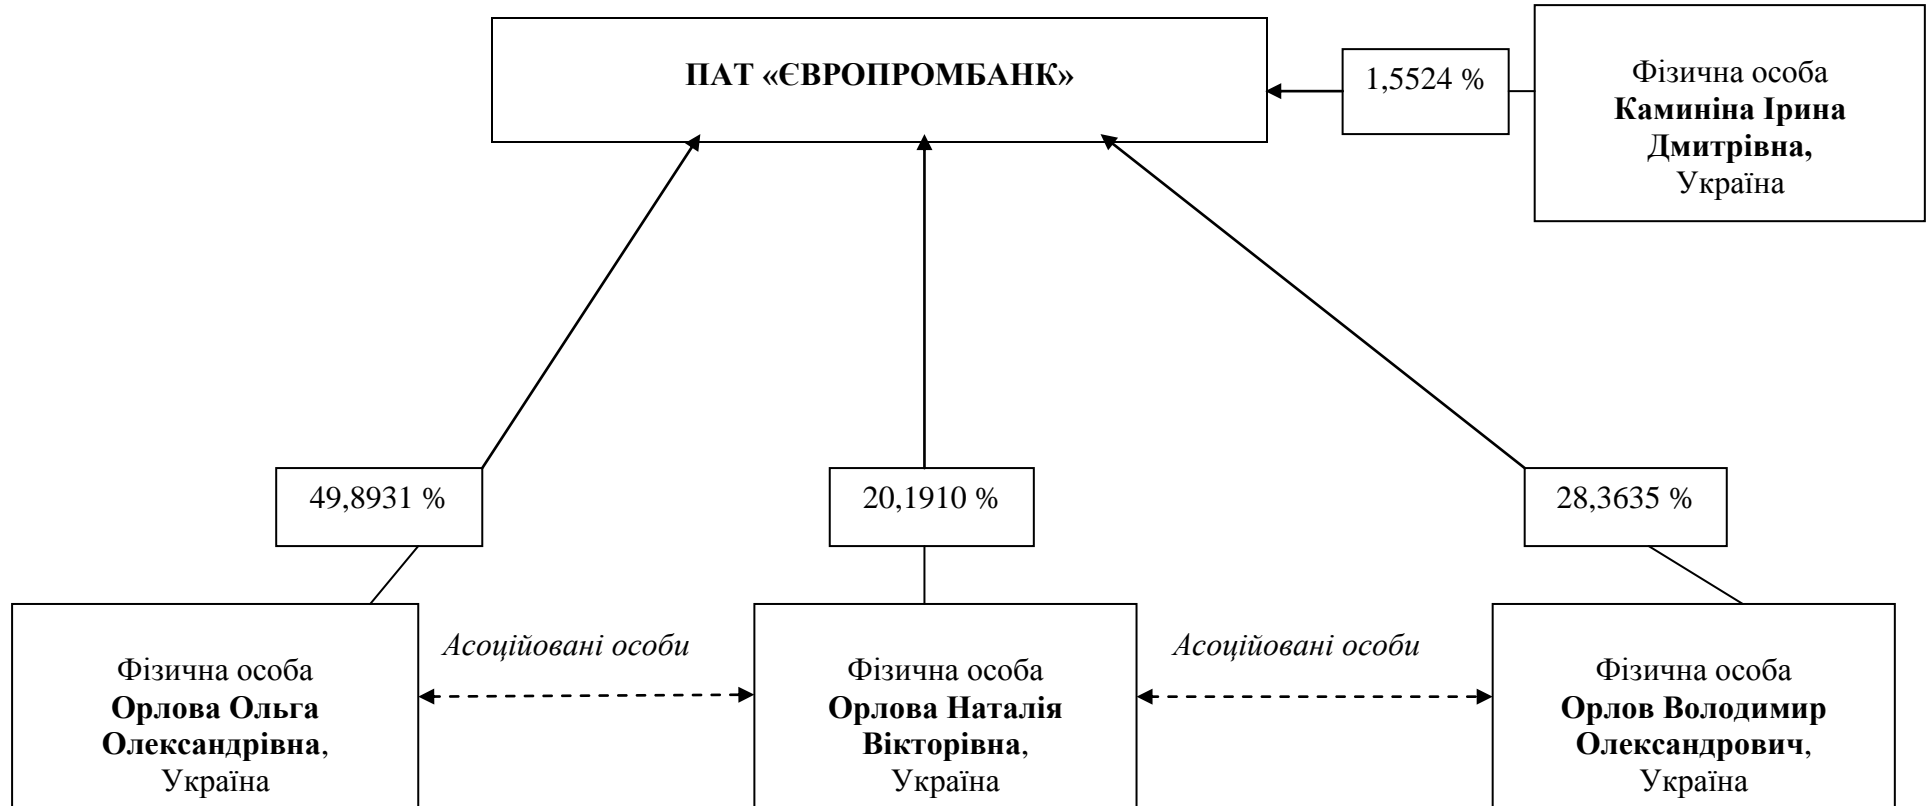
ПАТ «ЄВРОПРОМБАНК»

1,5524 %

Фізична особа
**Каминіна Ірина Дмитрівна,**
Україна

49,8931 %

20,1910 %

28,3635 %

Фізична особа
**Орлова Ольга Олександрівна**,
Україна

*Асоційовані особи*

Фізична особа
**Орлова Наталія Вікторівна**,
Україна

*Асоційовані особи*

Фізична особа
**Орлов Володимир Олександрович**,
Україна